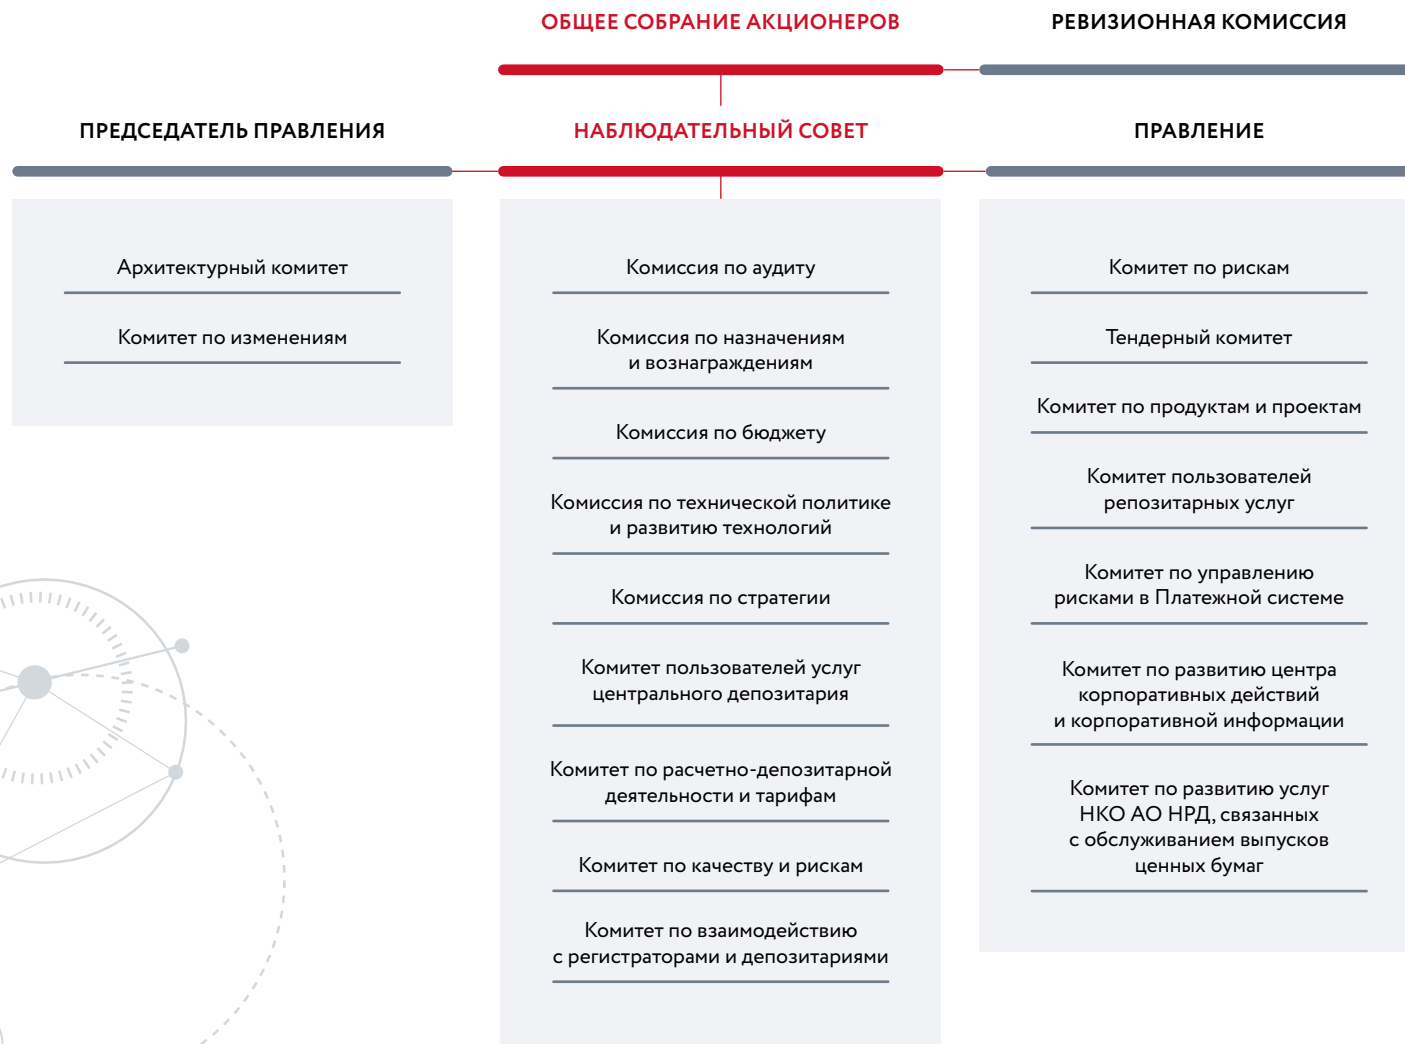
ОБЩЕЕ СОБРАНИЕ АКЦИОНЕРОВ

РЕВИЗИОННАЯ КОМИССИЯ

ПРЕДСЕДАТЕЛЬ ПРАВЛЕНИЯ

НАБЛЮДАТЕЛЬНЫЙ СОВЕТ

ПРАВЛЕНИЕ

Архитектурный комитет

Комитет по изменениям

Комиссия по аудиту

Комиссия по назначениям и вознаграждениям

Комиссия по бюджету

Комиссия по технической политике и развитию технологий

Комиссия по стратегии

Комитет пользователей услуг центрального депозитария

Комитет по расчетно-депозитарной деятельности и тарифам

Комитет по качеству и рискам

Комитет по взаимодействию с регистраторами и депозитариями

Комитет по рискам

Тендерный комитет

Комитет по продуктам и проектам

Комитет пользователей репозитарных услуг

Комитет по управлению рисками в Платежной системе

Комитет по развитию центра корпоративных действий и корпоративной информации

Комитет по развитию услуг НКО АО НРД, связанных с обслуживанием выпусков ценных бумаг